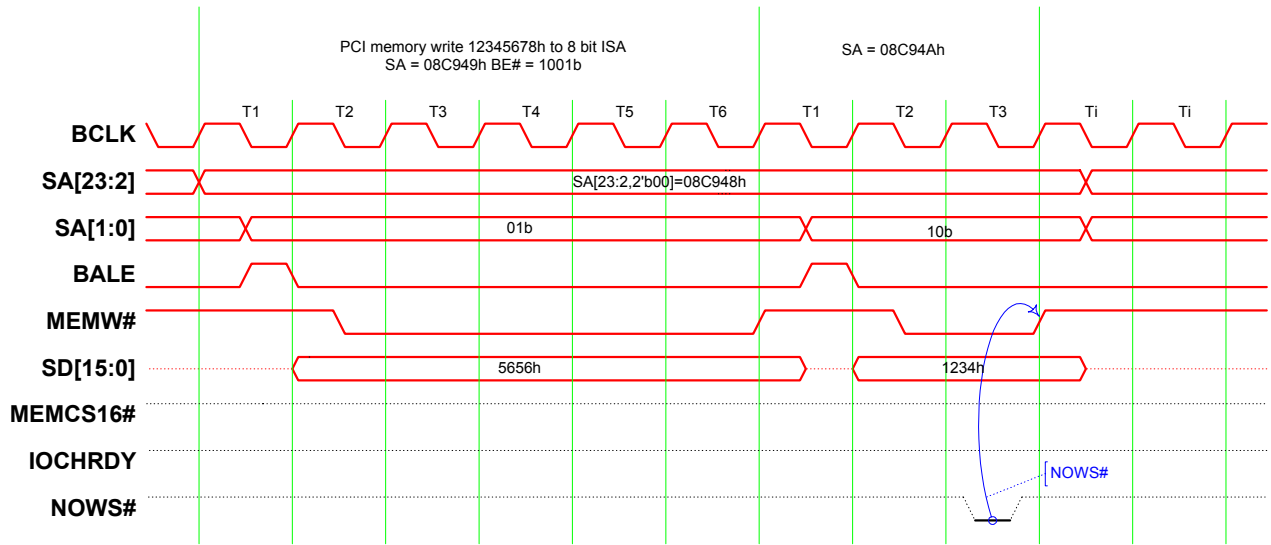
PCI memory write 12345678h to 8 bit ISA
SA = 08C949h BE# = 1001b

SA = 08C94Ah

T1 T2 T3 T4 T5 T6 T1 T2 T3 Ti Ti

BCLK

SA[23:2]

SA[23:2,2'b00]=08C948h

SA[1:0]

01b

10b

BALE

MEMW#

SD[15:0]

5656h

1234h

MEMCS16#

IOCHRDY

NOWS#

NOWS#